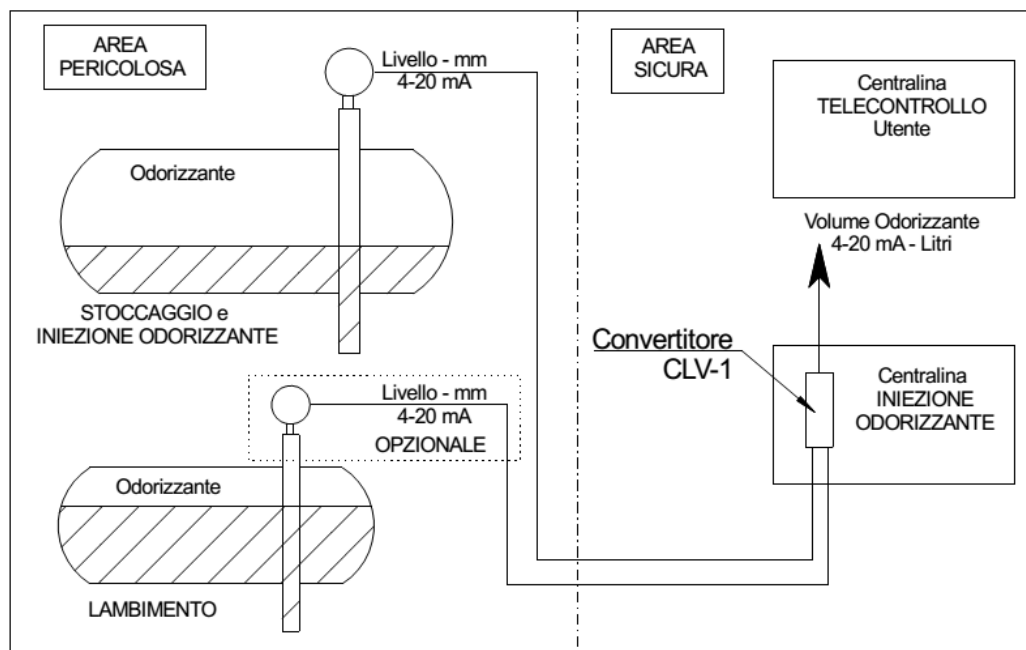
AREA PERICOLOSA

Livello - mm
4-20 mA

Odorizzante

STOCCAGGIO e
INIEZIONE ODORIZZANTE

Livello - mm
4-20 mA
OPZIONALE

Odorizzante

LAMBIMENTO

AREA SICURA

Centralina
TELECONTROLLO
Utente

Volume Odorizzante
4-20 mA - Litri

Convertitore
CLV-1

Centralina
INIEZIONE
ODORIZZANTE